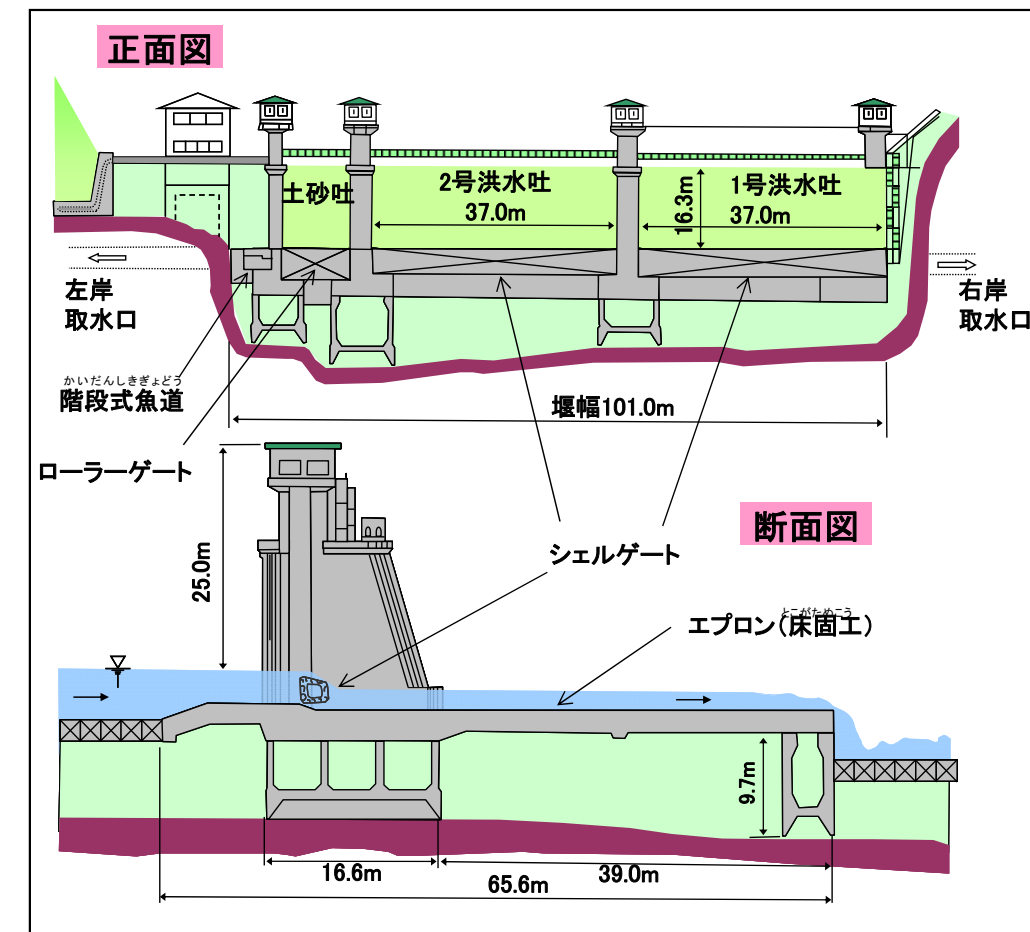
正面図

土砂吐

2号洪水吐
37.0m

16.3m

1号洪水吐
37.0m

左岸
取水口

右岸
取水口

かいだんしきぎょどう
階段式魚道

堰幅101.0m

ローラーゲート

25.0m

断面図

シェルゲート

とこがためこう
エプロン(床固工)

9.7m

16.6m

65.6m

39.0m